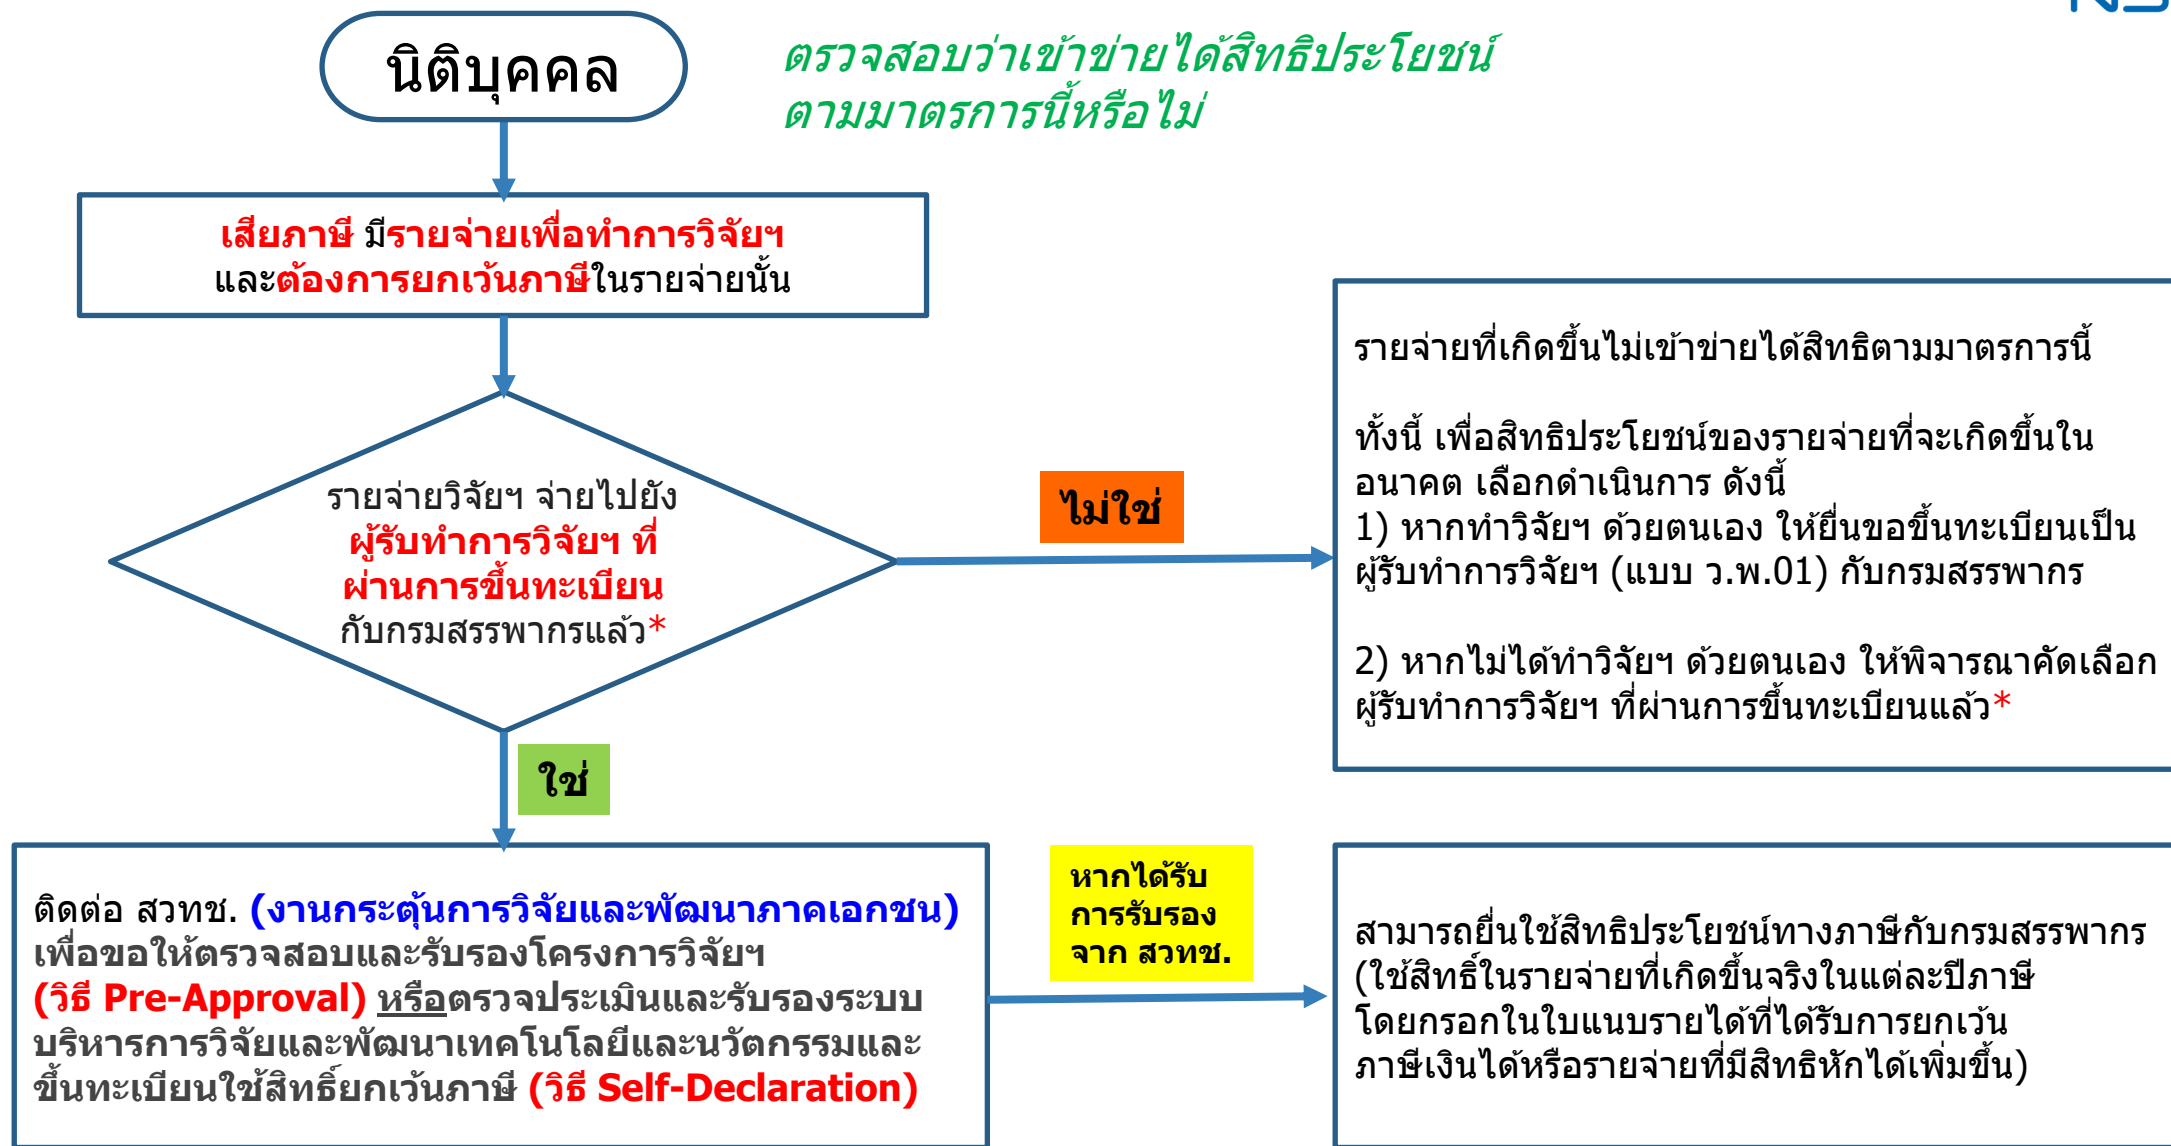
นิติบุคคล

ตรวจสอบว่าเข้าข่ายได้สิทธิประโยชน์ตามมาตรการนี้หรือไม่

เสียภาษี มีรายจ่ายเพื่อทำการวิจัยฯ และต้องการยกเว้นภาษีในรายจ่ายนั้น

รายจ่ายวิจัยฯ จ่ายไปยัง ผู้รับทำการวิจัยฯ ที่ผ่านการขึ้นทะเบียน กับกรมสรรพากรแล้ว*

ไม่ใช่

รายจ่ายที่เกิดขึ้นไม่เข้าข่ายได้สิทธิตามมาตรการนี้

ทั้งนี้ เพื่อสิทธิประโยชน์ของรายจ่ายที่จะเกิดขึ้นในอนาคต เลือกดำเนินการ ดังนี้
1) หากทำวิจัยฯ ด้วยตนเอง ให้ยื่นขอขึ้นทะเบียนเป็นผู้รับทำการวิจัยฯ (แบบ ว.พ.01) กับกรมสรรพากร

2) หากไม่ได้ทำวิจัยฯ ด้วยตนเอง ให้พิจารณาคัดเลือกผู้รับทำการวิจัยฯ ที่ผ่านการขึ้นทะเบียนแล้ว*

ใช่

ติดต่อ สวทช. (งานกระตุ้นการวิจัยและพัฒนาภาคเอกชน) เพื่อขอให้ตรวจสอบและรับรองโครงการวิจัยฯ (วิธี Pre-Approval) หรือตรวจประเมินและรับรองระบบบริหารการวิจัยและพัฒนาเทคโนโลยีและนวัตกรรมและขึ้นทะเบียนใช้สิทธิ์ยกเว้นภาษี (วิธี Self-Declaration)

หากได้รับการรับรองจาก สวทช.

สามารถยื่นใช้สิทธิประโยชน์ทางภาษีกับกรมสรรพากร (ใช้สิทธิ์ในรายจ่ายที่เกิดขึ้นจริงในแต่ละปีภาษี โดยกรอกในใบแนบรายได้ที่ได้รับการยกเว้นภาษีเงินได้หรือรายจ่ายที่มีสิทธิหักได้เพิ่มขึ้น)